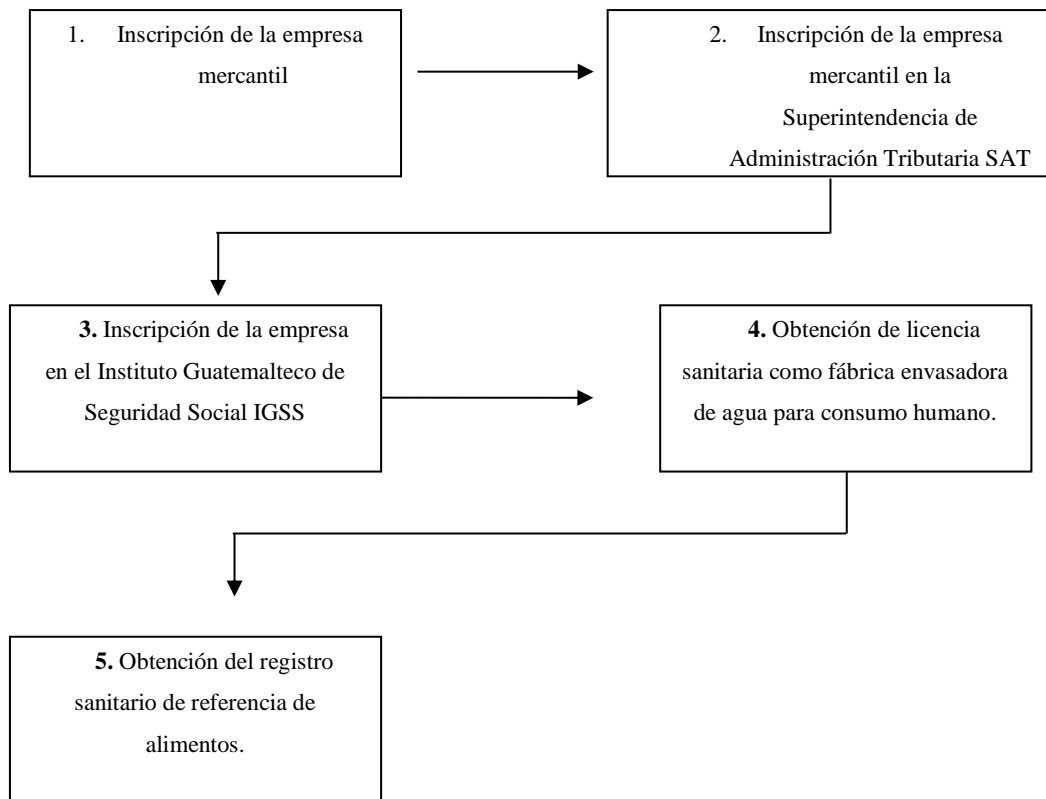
1. Inscripción de la empresa mercantil

2. Inscripción de la empresa mercantil en la Superintendencia de Administración Tributaria SAT

3. Inscripción de la empresa en el Instituto Guatemalteco de Seguridad Social IGSS

4. Obtención de licencia sanitaria como fábrica envasadora de agua para consumo humano.

5. Obtención del registro sanitario de referencia de alimentos.